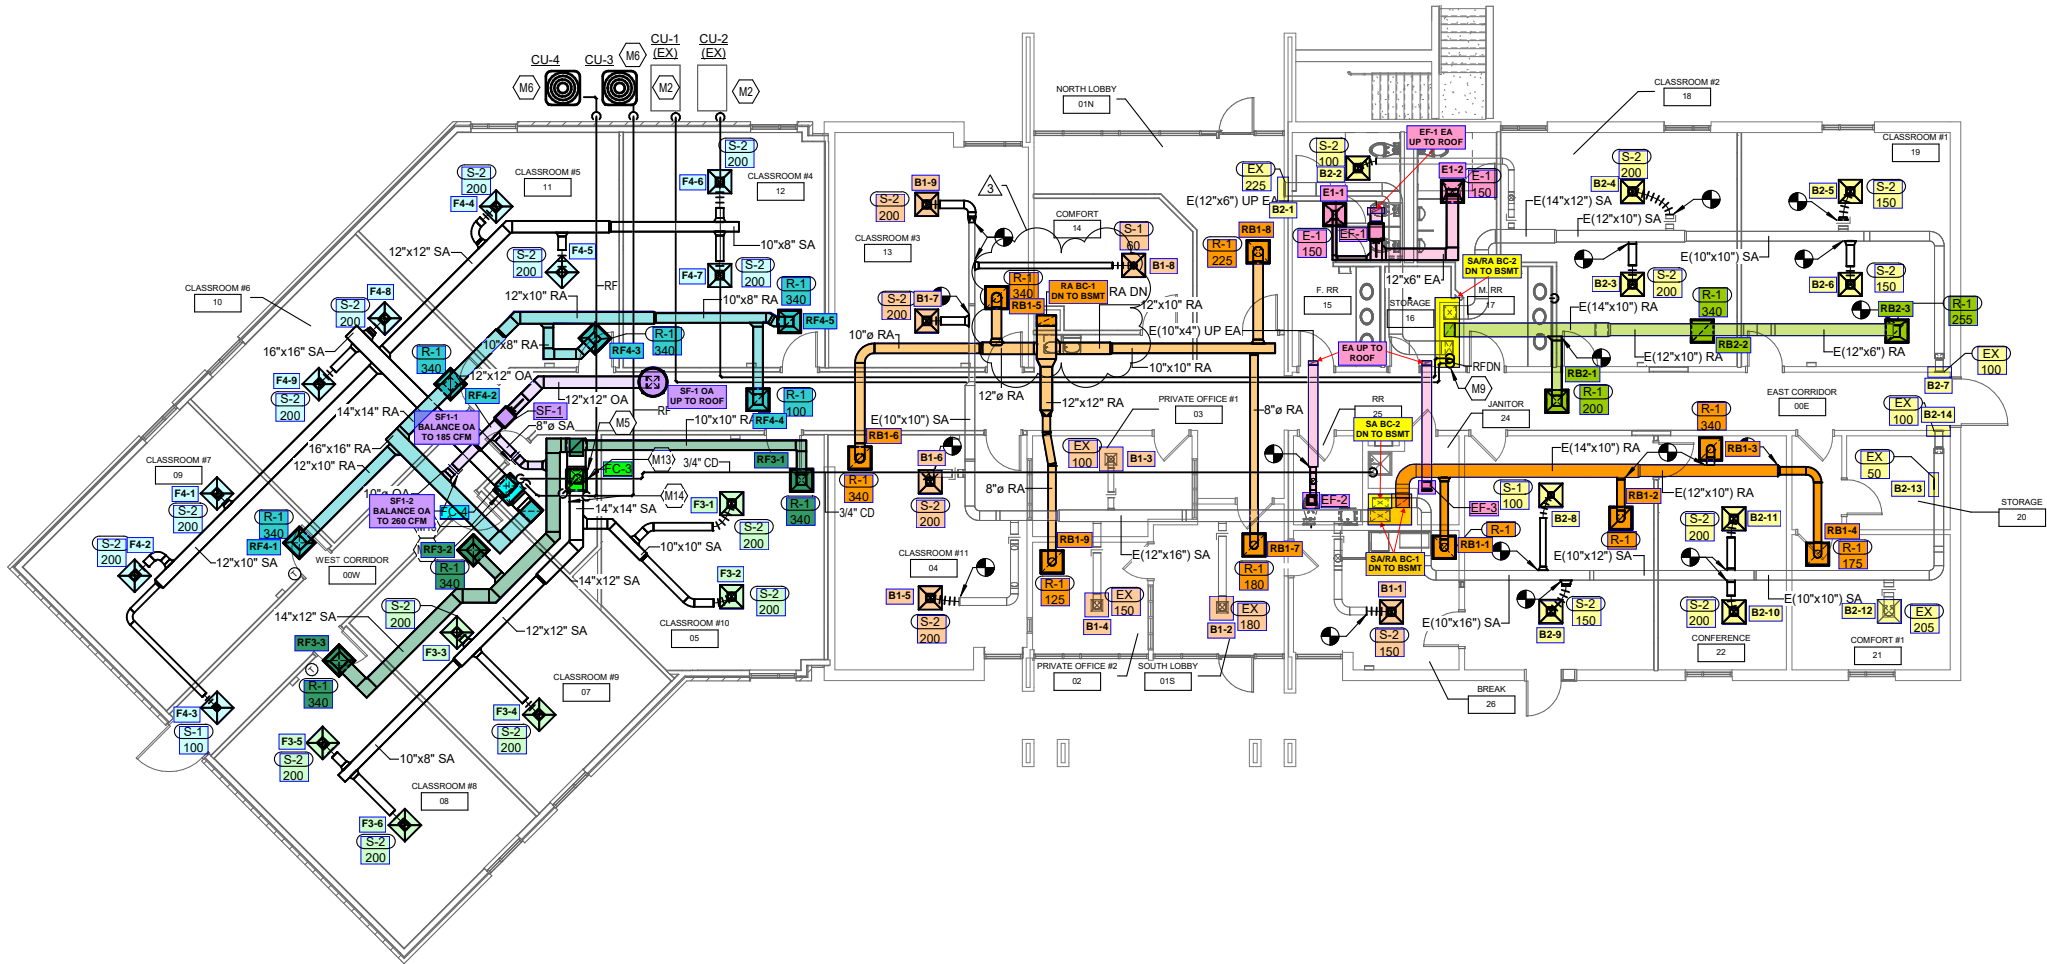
CU-4 CU-3 M6 CU-1 (EX) CU-2 (EX)
M6 M2 M2

NORTH LOBBY 01N
CLASSROOM #2 18
CLASSROOM #1 19
CLASSROOM #5 11
CLASSROOM #4 12
CLASSROOM #3 13
COMFORT 14
CLASSROOM #6 10
CLASSROOM #7 09
F. RR 15
STORAGE 16
M. RR 17
PRIVATE OFFICE #1 03
RR 25
JANITOR 24
EAST CORRIDOR 00E
STORAGE 20
WEST CORRIDOR 00W
CLASSROOM #11 04
CLASSROOM #10 05
CLASSROOM #9 07
CLASSROOM #8 08
PRIVATE OFFICE #2 02
SOUTH LOBBY 01S
BREAK 26
CONFERENCE 22
COMFORT #1 21

S-2 200
F4-6
S-2 200
F4-4
12"x12" SA
S-2 200
F4-5
10"x8" SA
F4-7
S-2 200
R-1 340
RF4-5
12"x10" RA
RF
10"x8" RA
F4-8
S-2 200
16"x16" SA
10"x8" RA
R-1 340
RF4-3
R-1 340
R-1 340
12"x12" OA
SF-1 OA UP TO ROOF
F4-9
S-2 200
14"x14" RA
RF4-2
SF1-1 BALANCE OA TO 185 CFM
12"x12" OA
SF-1
RF
R-1 100
8"ø SA
M5
10"x10" RA
RF4-4
16"x16" RA
12"x10" RA
F4-1
S-2 200
10"x8" OA
SF1-2 BALANCE OA TO 260 CFM
FC-4
FC-3
M13
3/4" CD
RF3-1
M14
R-1 340
RF4-1
S-2 200
F4-2
12"x10" SA
RF3-2
R-1 340
14"x14" SA
F3-1
R-1 340
3/4" CD
S-2 200
10"x10" SA
14"x12" SA
F3-2
S-2 200
14"x12" SA
S-2 200
F3-3
12"x12" SA
RF3-3
R-1 340
F4-3
S-1 100
F3-4
S-2 200
F3-5
S-2 200
10"x8" SA
F3-6
S-2 200

B1-9
S-2 200
3
S-1 60
B1-8
R-1 340
RB1-5
RA BC-1 DN TO BSMT
RA DN
12"x10" RA
S-2 200
B1-7
10"ø RA
E(10"x4") UP EA
10"x10" RA
12"ø RA
12"x12" RA
E(10"x10") SA
RB1-6
R-1 340
B1-6
S-2 200
8"ø RA
EX 100
B1-3
RB1-9
R-1 125
B1-5
S-2 200
B1-4
EX 150
E(12"x16") SA
RB1-7
R-1 180
B1-2
EX 180
RB1-8
R-1 225
EX 225
E(12"x6") UP EA
B2-1
8"ø RA

S-2 100
B2-2
EF-1 EA UP TO ROOF
E1-2
E-1 150
E1-1
E-1 150
EF-1
12"x6" EA
SA/RA BC-2 DN TO BSMT
EA UP TO ROOF
RFDN
M9
SA BC-2 DN TO BSMT
EF-2
SA/RA BC-1 DN TO BSMT
B1-1
S-2 150
E(10"x16") SA
EF-3
S-1 100
B2-8
R-1
RB1-1
R-1
RB1-2
E(10"x12") SA
E(14"x10") RA
E(12"x10") RA
RB1-3
R-1 340
S-2 150
B2-9
S-2 200
B2-4
E(14"x12") SA
E(12"x10") SA
E(10"x10") SA
B2-3
S-2 200
E(14"x10") RA
R-1 340
RB2-2
E(12"x10") RA
RB2-1
R-1 200
B2-5
S-2 150
B2-6
S-2 150
RB2-3
R-1 255
E(12"x6") RA
EX 100
B2-7
EX 100
B2-14
EX 50
B2-13
S-2 200
B2-11
RB1-4
R-1 175
S-2 200
B2-10
E(10"x10") SA
B2-12
EX 205